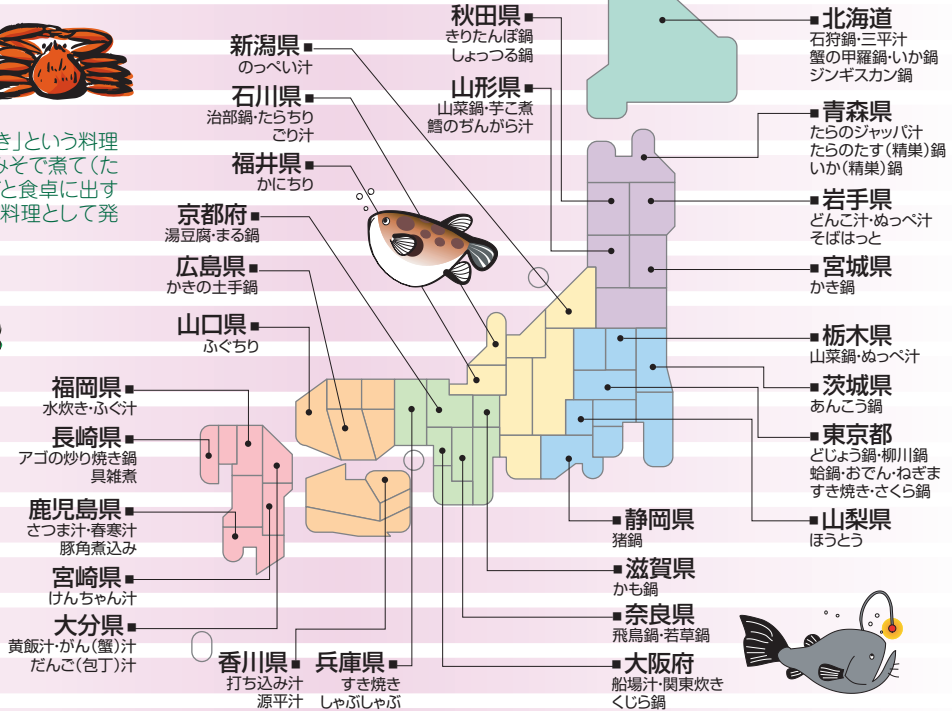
き」という料理
みそで煮て(た
と食卓に出す
料理として発

新潟県
のっぺい汁

石川県
治部鍋・たらちり
ごり汁

福井県
かにちり

京都府
湯豆腐・まる鍋

広島県
かきの土手鍋

山口県
ふぐちり

福岡県
水炊き・ふぐ汁

長崎県
アゴの炒り焼き鍋
具雑煮

鹿児島県
さつま汁・春寒汁
豚角煮込み

宮崎県
けんちゃん汁

大分県
黄飯汁・がん(蟹)汁
だんご(包丁)汁

香川県
打ち込み汁
源平汁

兵庫県
すき焼き
しゃぶしゃぶ

秋田県
きりたんぽ鍋
しょっつる鍋

山形県
山菜鍋・芋こ煮
鱈のどんがら汁

北海道
石狩鍋・三平汁
蟹の甲羅鍋・いか鍋
ジンギスカン鍋

青森県
たらのジャッパ汁
たらのたす(精巣)鍋
いか(精巣)鍋

岩手県
どんこ汁・ぬっぺ汁
そばはっと

宮城県
かき鍋

栃木県
山菜鍋・ぬっぺ汁

茨城県
あんこう鍋

東京都
どじょう鍋・柳川鍋
蛤鍋・おでん・ねぎま
すき焼き・さくら鍋

山梨県
ほうとう

静岡県
猪鍋

滋賀県
かも鍋

奈良県
飛鳥鍋・若草鍋

大阪府
船場汁・関東炊き
くじら鍋